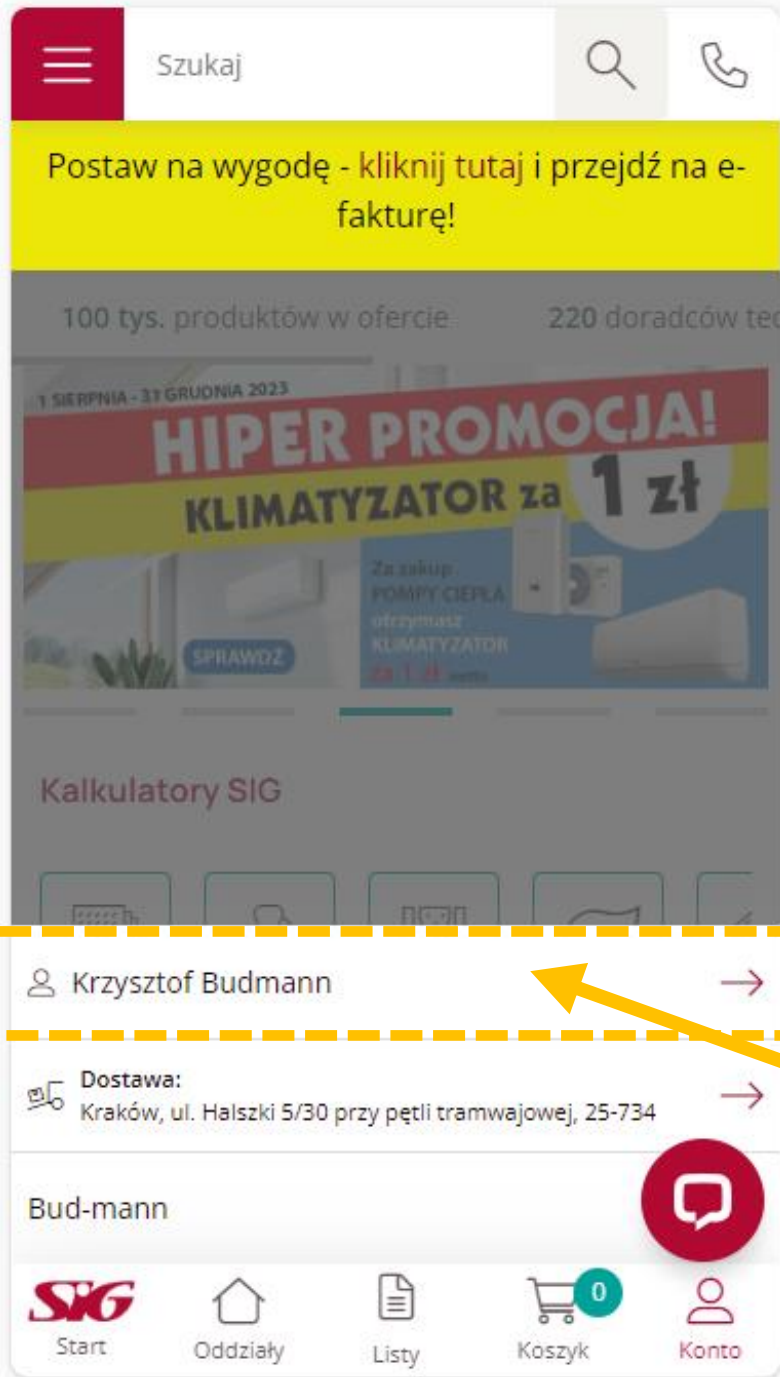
Szukaj

Postaw na wygodę - kliknij tutaj i przejdź na e-fakturę!

100 tys. produktów w ofercie

220 doradców tec

1 SIERPNIA - 31 GRUDNIA 2023

HIPER PROMOCJA!

KLIMATYZATOR za 1 zł

Za zakup POMPY CIEPŁA otrzymasz KLIMATYZATOR za 1 zł netto

SPRAWDŹ

Kalkulatory SIG

Krzysztof Budmann

Dostawa:
Kraków, ul. Halszki 5/30 przy pętli tramwajowej, 25-734

Bud-mann

SIG
Start

Oddziały

Listy

0
Koszyk

Konto